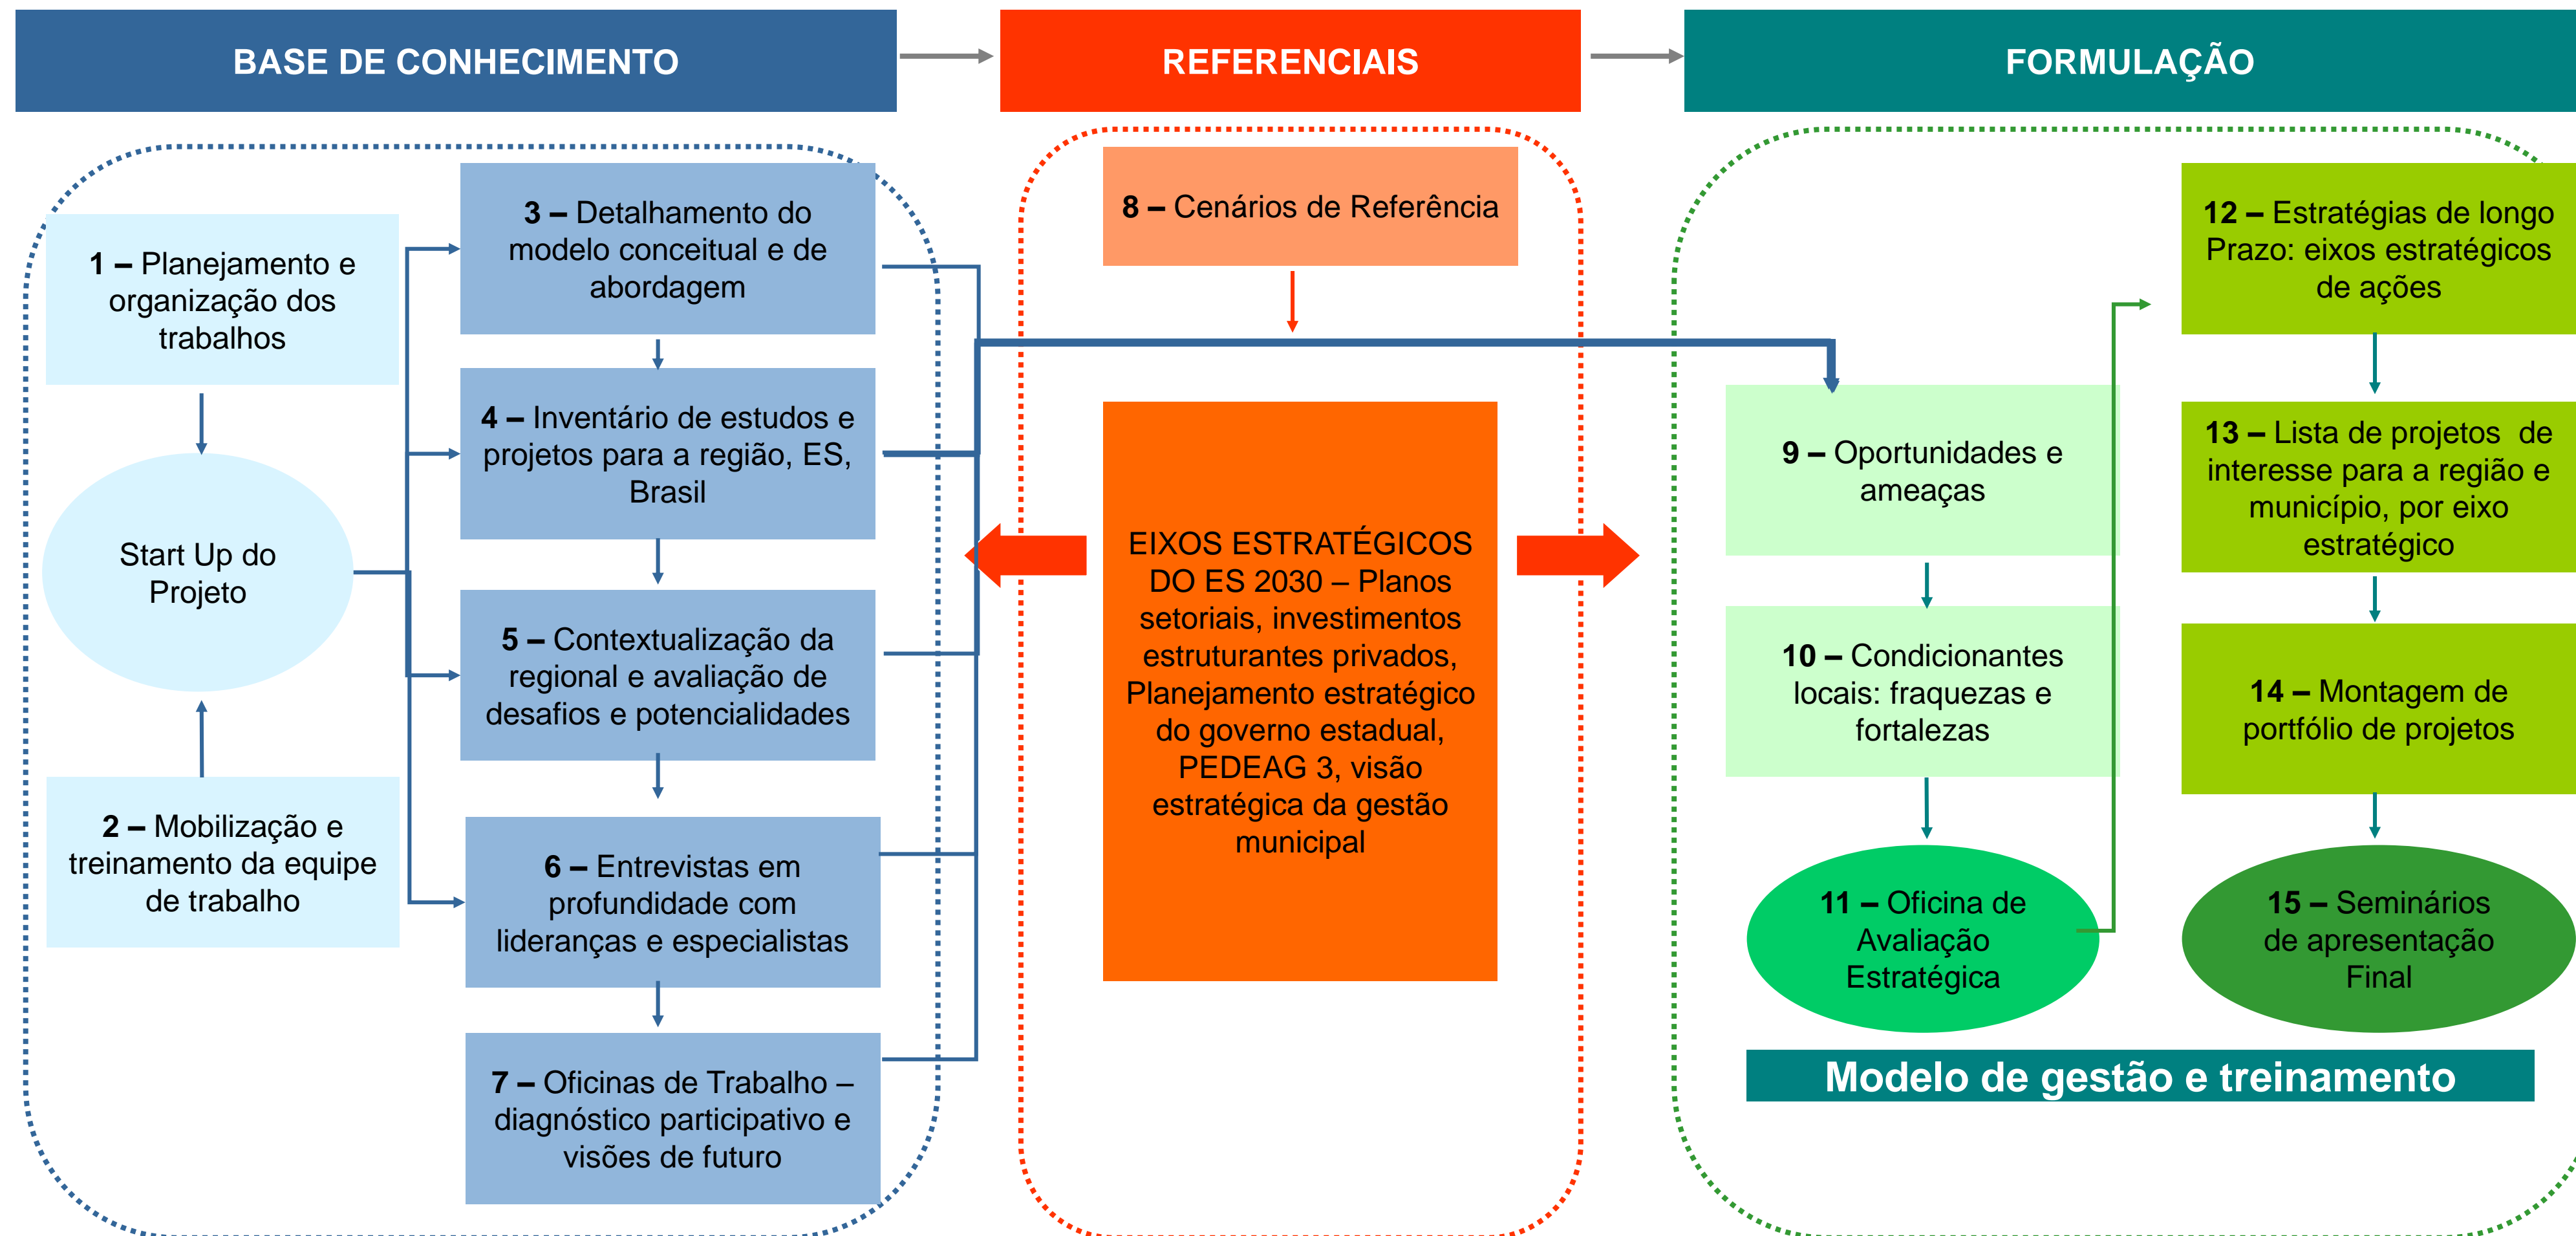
BASE DE CONHECIMENTO

REFERENCIAIS

FORMULAÇÃO

1 – Planejamento e organização dos trabalhos

Start Up do Projeto

2 – Mobilização e treinamento da equipe de trabalho

3 – Detalhamento do modelo conceitual e de abordagem

4 – Inventário de estudos e projetos para a região, ES, Brasil

5 – Contextualização da regional e avaliação de desafios e potencialidades

6 – Entrevistas em profundidade com lideranças e especialistas

7 – Oficinas de Trabalho – diagnóstico participativo e visões de futuro

8 – Cenários de Referência

EIXOS ESTRATÉGICOS DO ES 2030 – Planos setoriais, investimentos estruturantes privados, Planejamento estratégico do governo estadual, PEDEAG 3, visão estratégica da gestão municipal

9 – Oportunidades e ameaças

10 – Condicionantes locais: fraquezas e fortalezas

11 – Oficina de Avaliação Estratégica

12 – Estratégias de longo Prazo: eixos estratégicos de ações

13 – Lista de projetos de interesse para a região e município, por eixo estratégico

14 – Montagem de portfólio de projetos

15 – Seminários de apresentação Final

Modelo de gestão e treinamento